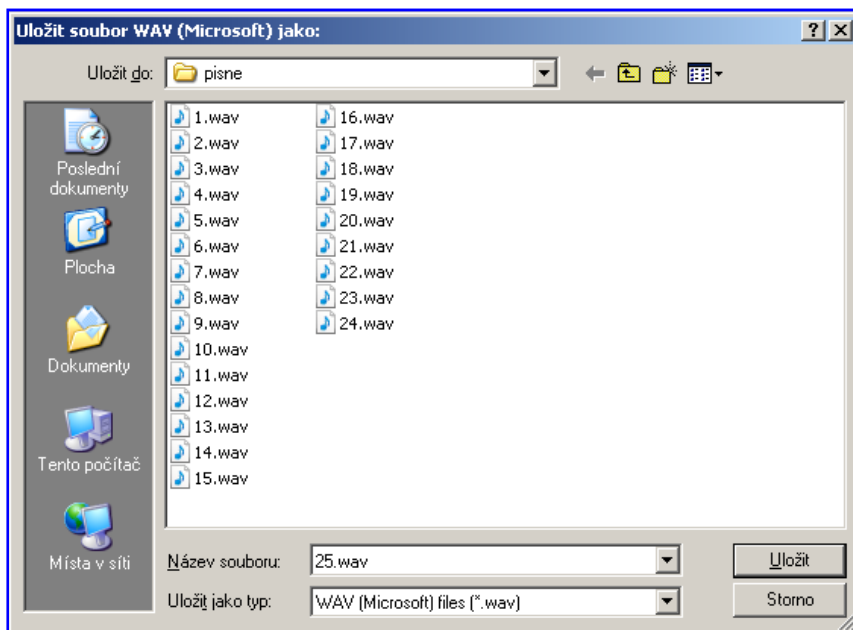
Uložit soubor WAV (Microsoft) jako:

?
X

Uložit do: pisne

Poslední dokumenty

Plocha

Dokumenty

Tento počítač

Místa v síti

1.wav
2.wav
3.wav
4.wav
5.wav
6.wav
7.wav
8.wav
9.wav
10.wav
11.wav
12.wav
13.wav
14.wav
15.wav
16.wav
17.wav
18.wav
19.wav
20.wav
21.wav
22.wav
23.wav
24.wav

Název souboru: 25.wav

Uložit jako typ: WAV (Microsoft) files (*.wav)

Uložit

Storno